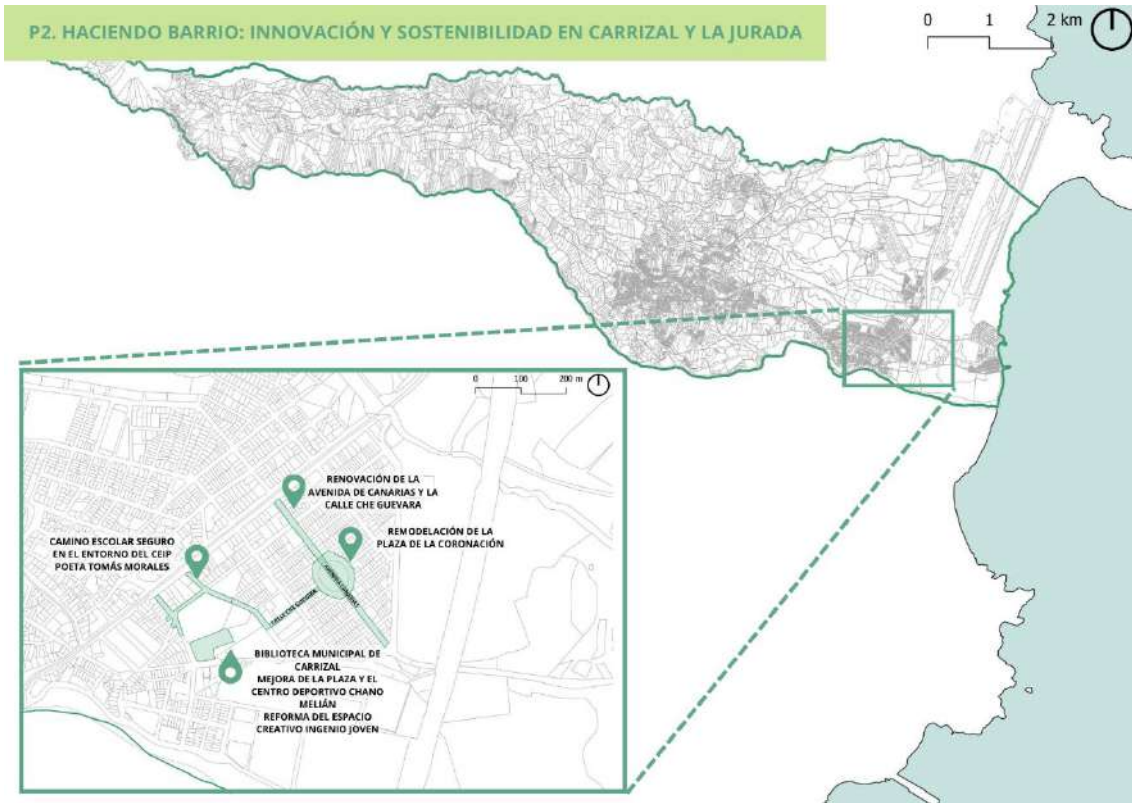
P2. HACIENDO BARRIO: INNOVACIÓN Y SOSTENIBILIDAD EN CARRIZAL Y LA JURADA

0 1 2 km

0 100 200 m

RENOVACIÓN DE LA AVENIDA DE CANARIAS Y LA CALLE CHE GUEVARA

REMODELACIÓN DE LA PLAZA DE LA CORONACIÓN

CAMINO ESCOLAR SEGURO EN EL ENTORNO DEL CEIP POETA TOMÁS MORALES

AVENIDA DE CANARIAS

CALLE CHE GUEVARA

BIBLIOTECA MUNICIPAL DE CARRIZAL
MEJORA DE LA PLAZA Y EL CENTRO DEPORTIVO CHANO MELIÁN
REFORMA DEL ESPACIO CREATIVO INGENIO JOVEN